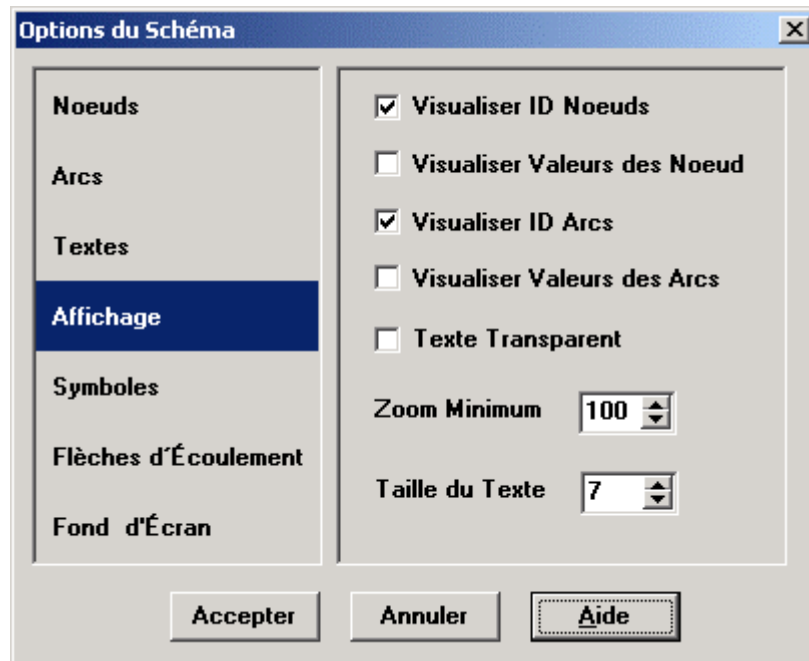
Options du Schéma

Noeuds

Arcs

Textes

Affichage

Symboles

Flèches d´Écoulement

Fond d'Écran

☑ Visualiser ID Noeuds

☐ Visualiser Valeurs des Noeud

☑ Visualiser ID Arcs

☐ Visualiser Valeurs des Arcs

☐ Texte Transparent

Zoom Minimum 100

Taille du Texte 7

Accepter

Annuler

Aide